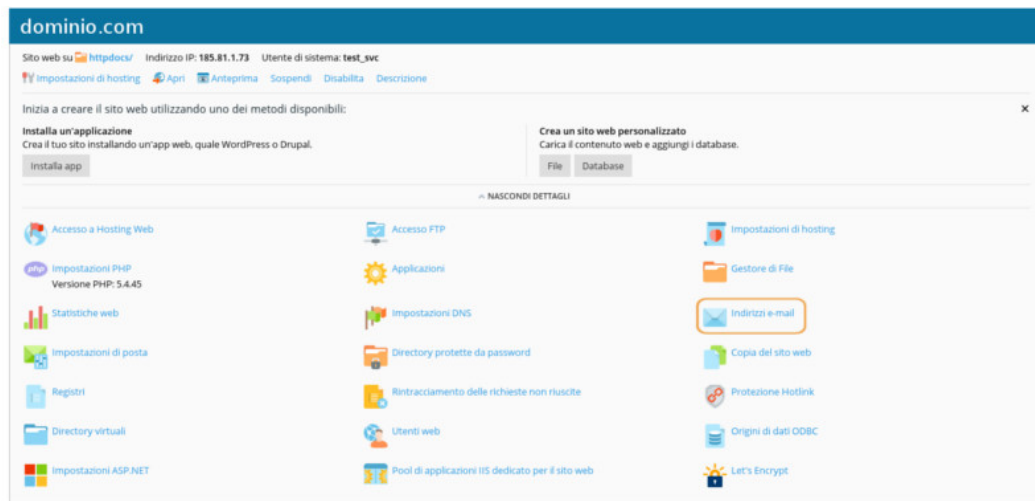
dominio.com

Sito web su httpdocs/ Indirizzo IP: 185.81.1.73 Utente di sistema: test_svc

Impostazioni di hosting Apri Anteprima Sospendi Disabilita Descrizione

Inizia a creare il sito web utilizzando uno dei metodi disponibili:

×

Installa un'applicazione
Crea il tuo sito installando un'app web, quale WordPress o Drupal.

Installa app

Crea un sito web personalizzato
Carica il contenuto web e aggiungi i database.

File Database

NASCONDI DETTAGLI

Accesso a Hosting Web

Accesso FTP

Impostazioni di hosting

Impostazioni PHP
Versione PHP: 5.4.45

Applicazioni

Gestore di File

Statistiche web

Impostazioni DNS

Indirizzi e-mail

Impostazioni di posta

Directory protette da password

Copia del sito web

Registri

Rintracciamento delle richieste non riuscite

Protezione Hotlink

Directory virtuali

Utenti web

Origini di dati ODBC

Impostazioni ASP.NET

Pool di applicazioni IIS dedicato per il sito web

Let's Encrypt